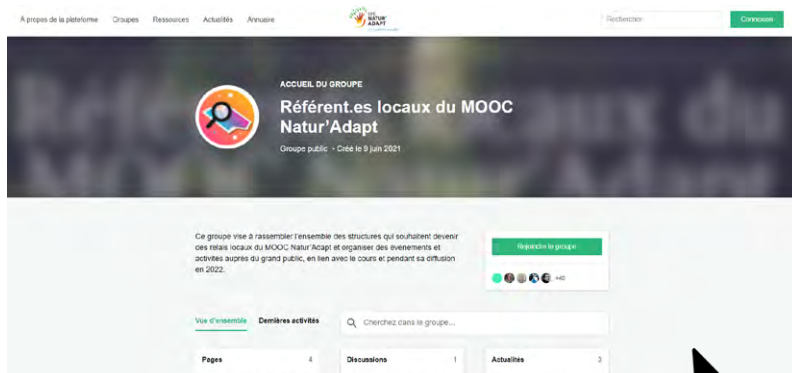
À propos de la plateforme Groupes Ressources Actualités Annuaire

LIFE NATUR'ADAPT

Rechercher Connexion

ACCUEIL DU GROUPE

Référent.es locaux du MOOC Natur'Adapt

Groupe public · Créé le 9 juin 2021

Ce groupe vise à rassembler l'ensemble des structures qui souhaitent devenir des relais locaux du MOOC Natur'Adapt et organiser des évènements et activités auprès du grand public, en lien avec le cours et pendant sa diffusion en 2022.

Rejoindre le groupe

+40

Vue d'ensemble Dernières activités

Cherchez dans le groupe...

Pages 4

Discussions 1

Actualités 3